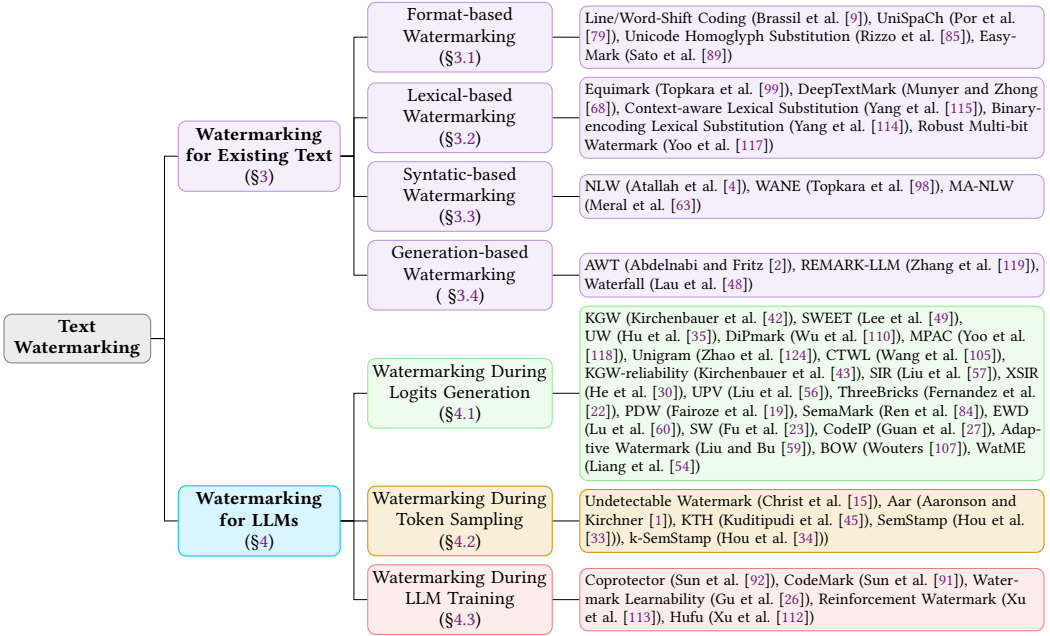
Text Watermarking

Watermarking for Existing Text (§3)

Format-based Watermarking (§3.1)

Line/Word-Shift Coding (Brassil et al. [9]), UniSpaCh (Por et al. [79]), Unicode Homoglyph Substitution (Rizzo et al. [85]), Easy-Mark (Sato et al. [89])

Lexical-based Watermarking (§3.2)

Equimark (Topkara et al. [99]), DeepTextMark (Munyer and Zhong [68]), Context-aware Lexical Substitution (Yang et al. [115]), Binary-encoding Lexical Substitution (Yang et al. [114]), Robust Multi-bit Watermark (Yoo et al. [117])

Syntatic-based Watermarking (§3.3)

NLW (Atallah et al. [4]), WANE (Topkara et al. [98]), MA-NLW (Meral et al. [63])

Generation-based Watermarking ( §3.4)

AWT (Abdelnabi and Fritz [2]), REMARK-LLM (Zhang et al. [119]), Waterfall (Lau et al. [48])

Watermarking for LLMs (§4)

Watermarking During Logits Generation (§4.1)

KGW (Kirchenbauer et al. [42]), SWEET (Lee et al. [49]), UW (Hu et al. [35]), DiPmark (Wu et al. [110]), MPAC (Yoo et al. [118]), Unigram (Zhao et al. [124]), CTWL (Wang et al. [105]), KGW-reliability (Kirchenbauer et al. [43]), SIR (Liu et al. [57]), XSIR (He et al. [30]), UPV (Liu et al. [56]), ThreeBricks (Fernandez et al. [22]), PDW (Fairoze et al. [19]), SemaMark (Ren et al. [84]), EWD (Lu et al. [60]), SW (Fu et al. [23]), CodeIP (Guan et al. [27]), Adaptive Watermark (Liu and Bu [59]), BOW (Wouters [107]), WatME (Liang et al. [54])

Watermarking During Token Sampling (§4.2)

Undetectable Watermark (Christ et al. [15]), Aar (Aaronson and Kirchner [1]), KTH (Kuditipudi et al. [45]), SemStamp (Hou et al. [33])), k-SemStamp (Hou et al. [34]))

Watermarking During LLM Training (§4.3)

Coprotector (Sun et al. [92]), CodeMark (Sun et al. [91]), Watermark Learnability (Gu et al. [26]), Reinforcement Watermark (Xu et al. [113]), Hufu (Xu et al. [112])